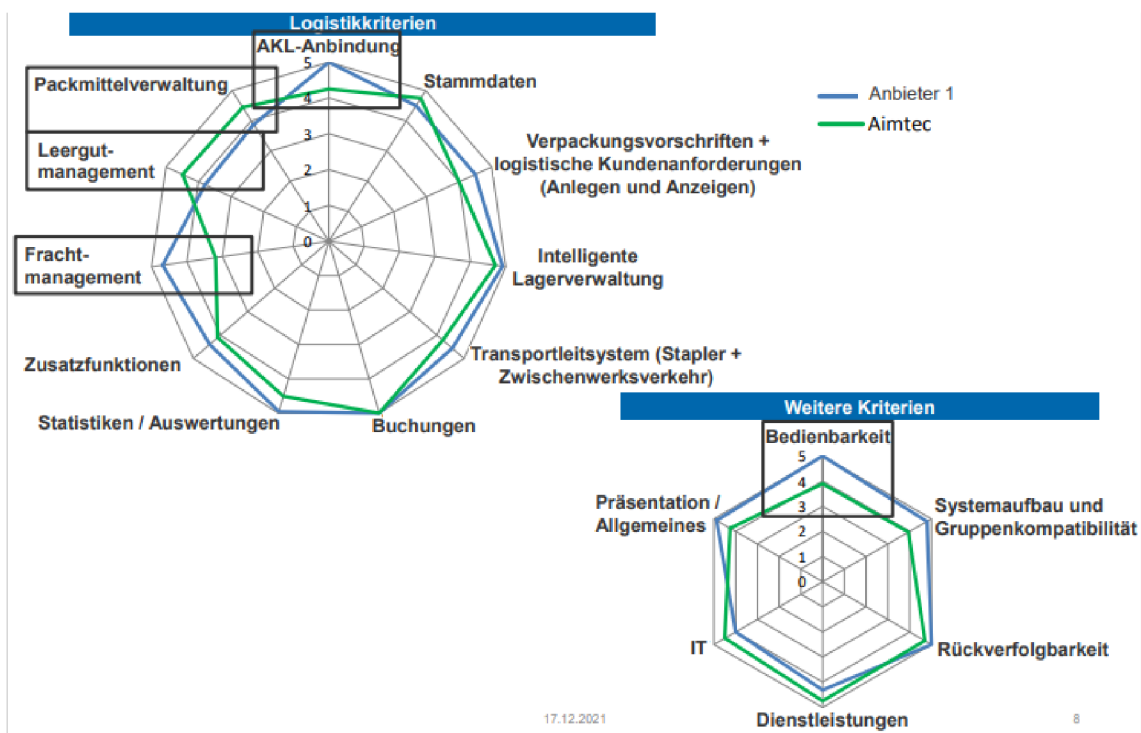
Logistikkriterien

AKL-Anbindung
5
4
3
2
1
0
Stammdaten
Packmittelverwaltung
Leergut-management
Verpackungsvorschriften + logistische Kundenanforderungen (Anlegen und Anzeigen)
Fracht-management
Intelligente Lagerverwaltung
Zusatzfunktionen
Transportleitsystem (Stapler + Zwischenwerksverkehr)
Statistiken / Auswertungen
Buchungen

Anbieter 1
Aimtec

Weitere Kriterien

Bedienbarkeit
5
4
3
2
1
0
Präsentation / Allgemeines
Systemaufbau und Gruppenkompatibilität
IT
Rückverfolgbarkeit
Dienstleistungen

17.12.2021
8